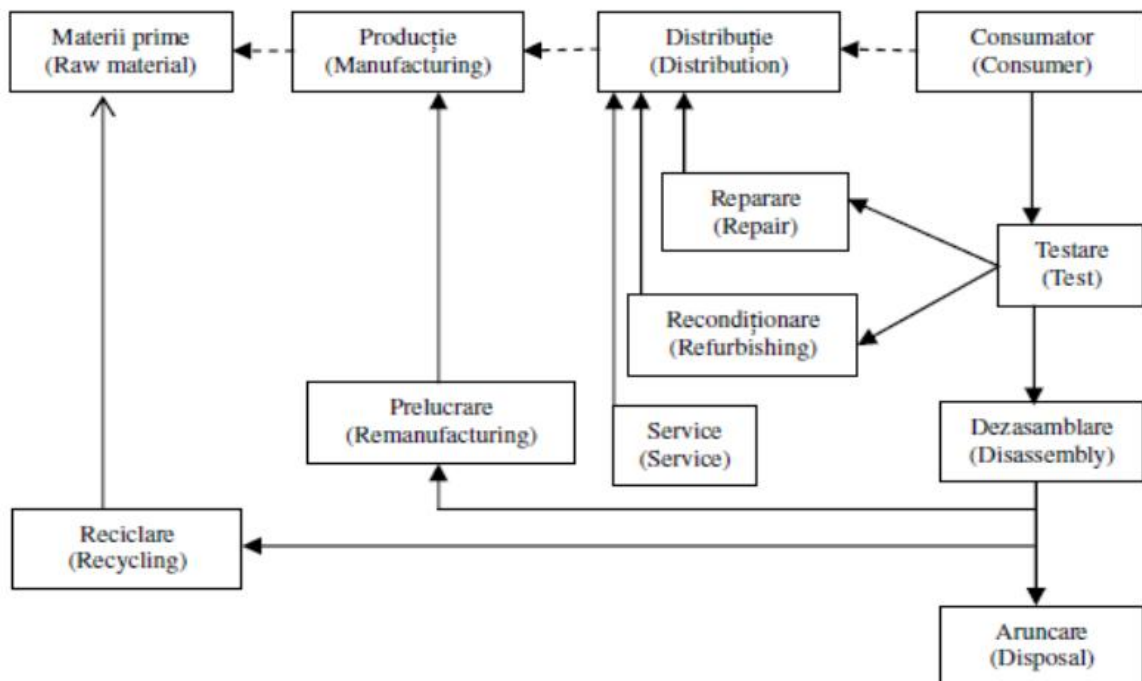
Materii prime
(Raw material)

Producție
(Manufacturing)

Distribuție
(Distribution)

Consumator
(Consumer)

Reparare
(Repair)

Testare
(Test)

Recondiționare
(Refurbishing)

Prelucrare
(Remanufacturing)

Service
(Service)

Dezasamblare
(Disassembly)

Reciclare
(Recycling)

Aruncare
(Disposal)